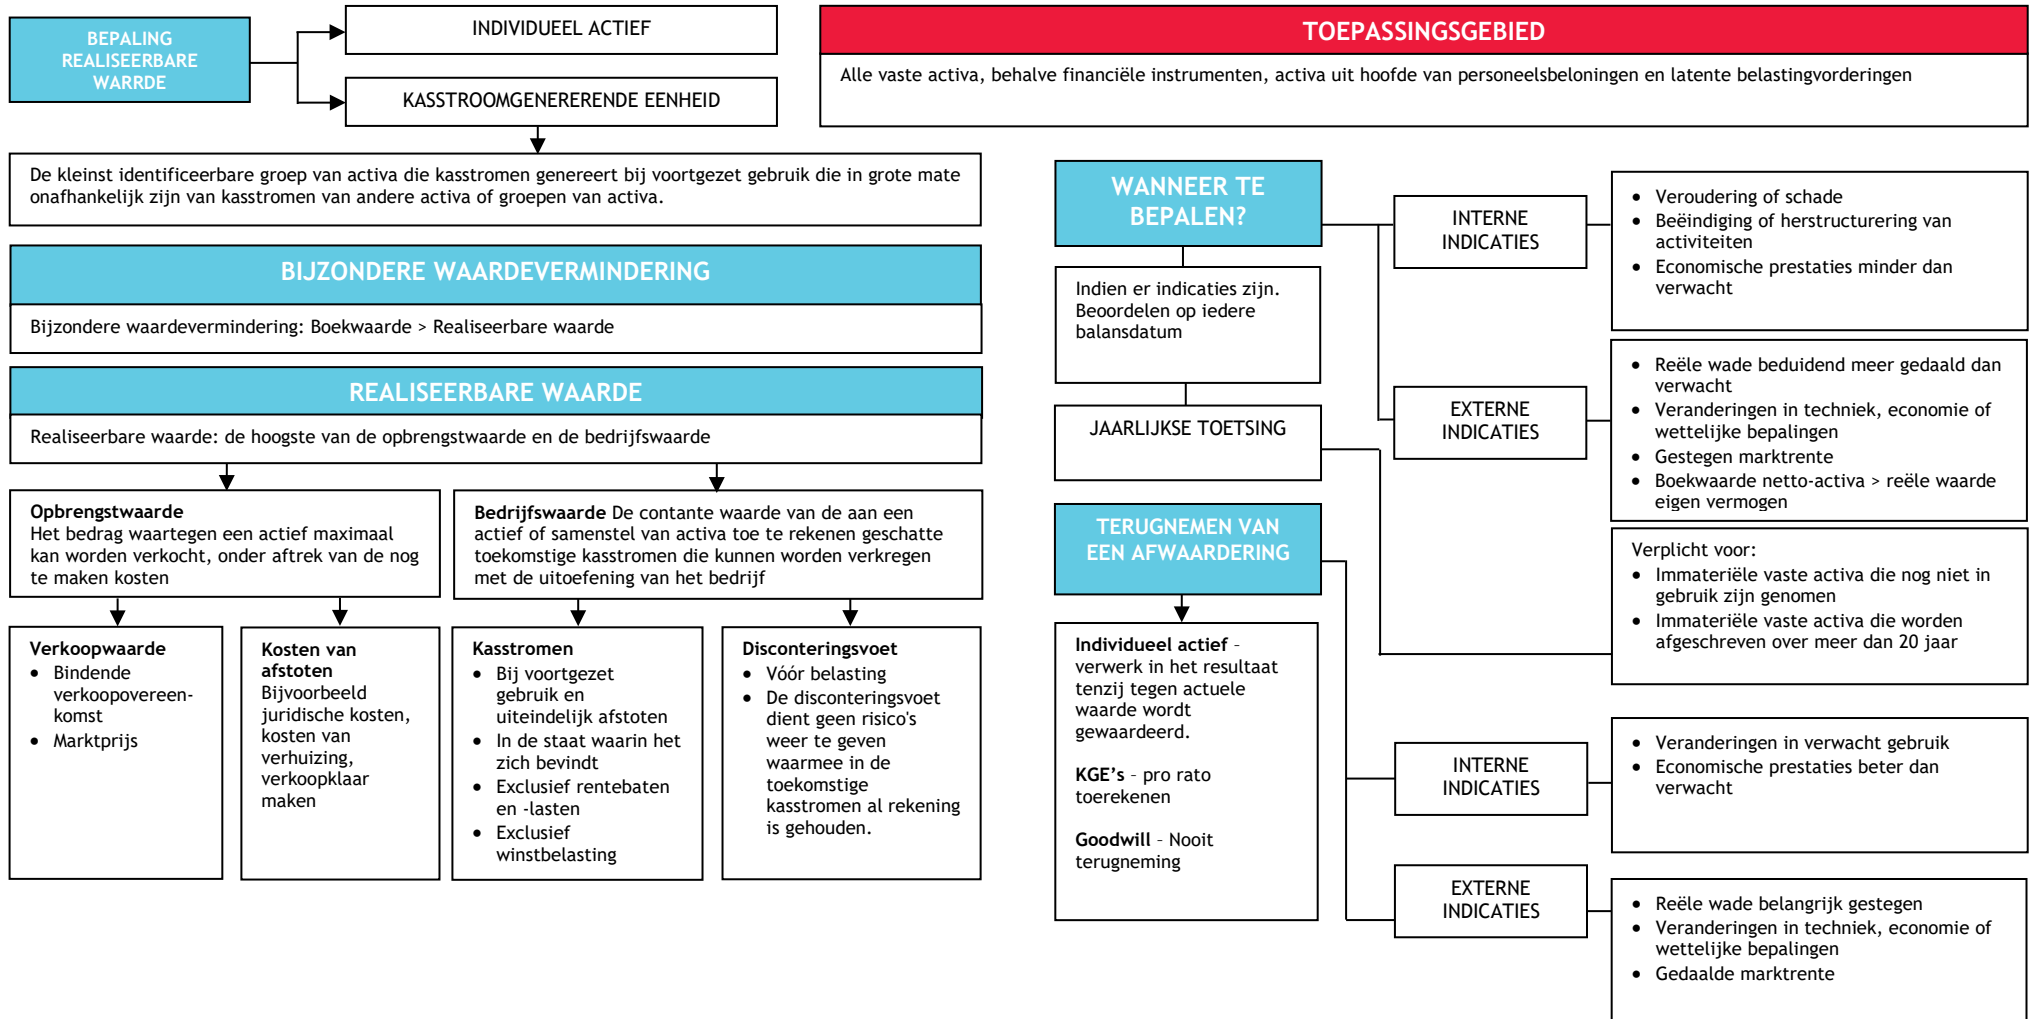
BEPALING REALISEERBARE WARRDE

INDIVIDUEEL ACTIEF

KASSTROOMGENERERENDE EENHEID

TOEPASSINGSGEBIED

Alle vaste activa, behalve financiële instrumenten, activa uit hoofde van personeelsbeloningen en latente belastingvorderingen

De kleinst identificeerbare groep van activa die kasstromen genereert bij voortgezet gebruik die in grote mate onafhankelijk zijn van kasstromen van andere activa of groepen van activa.

BIJZONDERE WAARDEVERMINDERING

Bijzondere waardevermindering: Boekwaarde > Realiseerbare waarde

REALISEERBARE WAARDE

Realiseerbare waarde: de hoogste van de opbrengstwaarde en de bedrijfswaarde

**Opbrengstwaarde** Het bedrag waartegen een actief maximaal kan worden verkocht, onder aftrek van de nog te maken kosten

**Bedrijfswaarde** De contante waarde van de aan een actief of samenstel van activa toe te rekenen geschatte toekomstige kasstromen die kunnen worden verkregen met de uitoefening van het bedrijf

**Verkoopwaarde**
- Bindende verkoopovereenkomst
- Marktprijs

**Kosten van afstoten**
Bijvoorbeeld juridische kosten, kosten van verhuizing, verkoopklaar maken

**Kasstromen**
- Bij voortgezet gebruik en uiteindelijk afstoten
- In de staat waarin het zich bevindt
- Exclusief rentebaten en -lasten
- Exclusief winstbelasting

**Disconteringsvoet**
- Vóór belasting
- De disconteringsvoet dient geen risico's weer te geven waarmee in de toekomstige kasstromen al rekening is gehouden.

WANNEER TE BEPALEN?

Indien er indicaties zijn. Beoordelen op iedere balansdatum

JAARLIJKSE TOETSING

INTERNE INDICATIES

- Veroudering of schade
- Beëindiging of herstructurering van activiteiten
- Economische prestaties minder dan verwacht

EXTERNE INDICATIES

- Reële wade beduidend meer gedaald dan verwacht
- Veranderingen in techniek, economie of wettelijke bepalingen
- Gestegen marktrente
- Boekwaarde netto-activa > reële waarde eigen vermogen

Verplicht voor:
- Immateriële vaste activa die nog niet in gebruik zijn genomen
- Immateriële vaste activa die worden afgeschreven over meer dan 20 jaar

TERUGNEMEN VAN EEN AFWAARDERING

**Individueel actief** - verwerk in het resultaat tenzij tegen actuele waarde wordt gewaardeerd.

**KGE's** - pro rato toerekenen

**Goodwill** - Nooit terugneming

INTERNE INDICATIES

- Veranderingen in verwacht gebruik
- Economische prestaties beter dan verwacht

EXTERNE INDICATIES

- Reële wade belangrijk gestegen
- Veranderingen in techniek, economie of wettelijke bepalingen
- Gedaalde marktrente